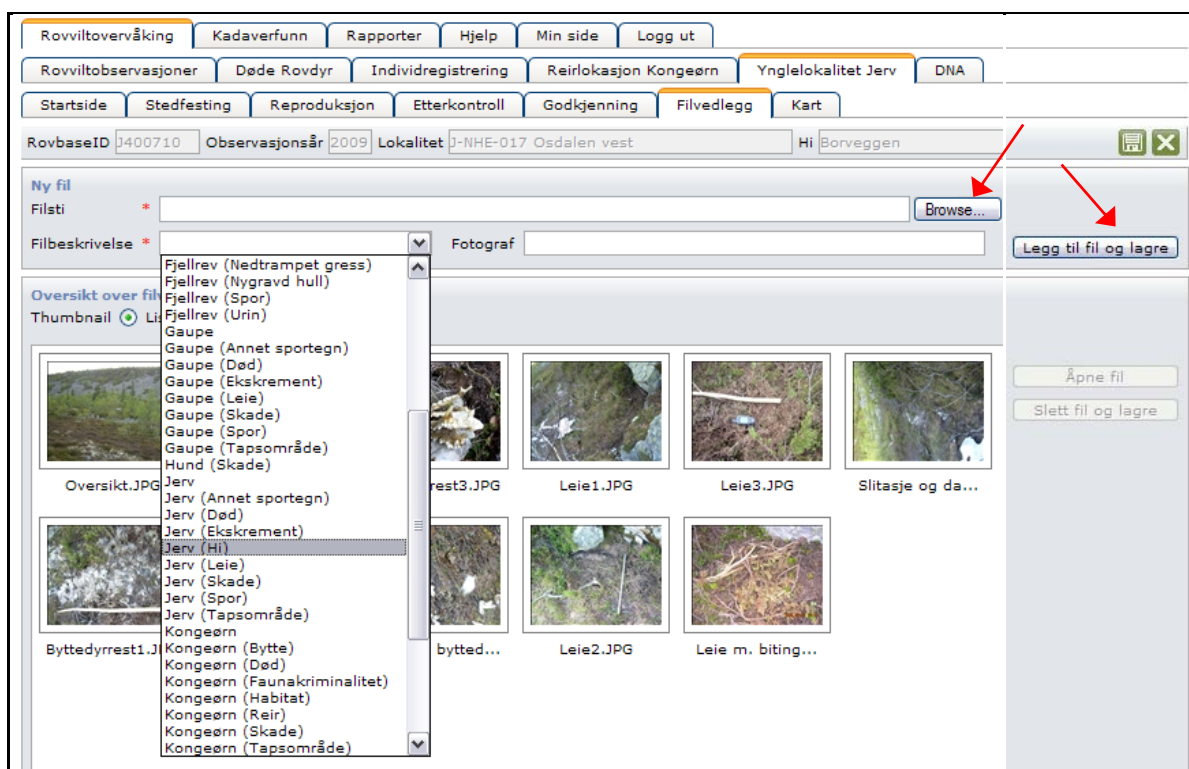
Rovviltovervåking | Kadaverfunn | Rapporter | Hjelp | Min side | Logg ut

Rovviltobservasjoner | Døde Rovdyr | Individregistrering | Reirlokasjon Kongeørn | Ynglelokalitet Jerv | DNA

Startside | Stedfesting | Reproduksjon | Etterkontroll | Godkjenning | Filvedlegg | Kart

RovbaseID J400710 Observasjonsår 2009 Lokalitet J-NHE-017 Osdalen vest Hi Borveggen

Ny fil
Filsti *
Browse...
Filbeskrivelse *
Fotograf
Legg til fil og lagre

Fjellrev (Nedtrampet gress)
Fjellrev (Nygravd hull)
Fjellrev (Spor)
Fjellrev (Urin)
Gaupe
Gaupe (Annet sportegn)
Gaupe (Død)
Gaupe (Ekskrement)
Gaupe (Leie)
Gaupe (Skade)
Gaupe (Spor)
Gaupe (Tapsområde)
Hund (Skade)
Jerv
Jerv (Annet sportegn)
Jerv (Død)
Jerv (Ekskrement)
Jerv (Hi)
Jerv (Leie)
Jerv (Skade)
Jerv (Spor)
Jerv (Tapsområde)
Kongeørn
Kongeørn (Bytte)
Kongeørn (Død)
Kongeørn (Faunakriminalitet)
Kongeørn (Habitat)
Kongeørn (Reir)
Kongeørn (Skade)
Kongeørn (Tapsområde)

Oversikt over fil
Thumbnail Li

Oversikt.JPG
rest3.JPG
Leie1.JPG
Leie3.JPG
Slitasje og da...
Byttedyrrest1.J
bytted...
Leie2.JPG
Leie m. biting...

Åpne fil
Slett fil og lagre